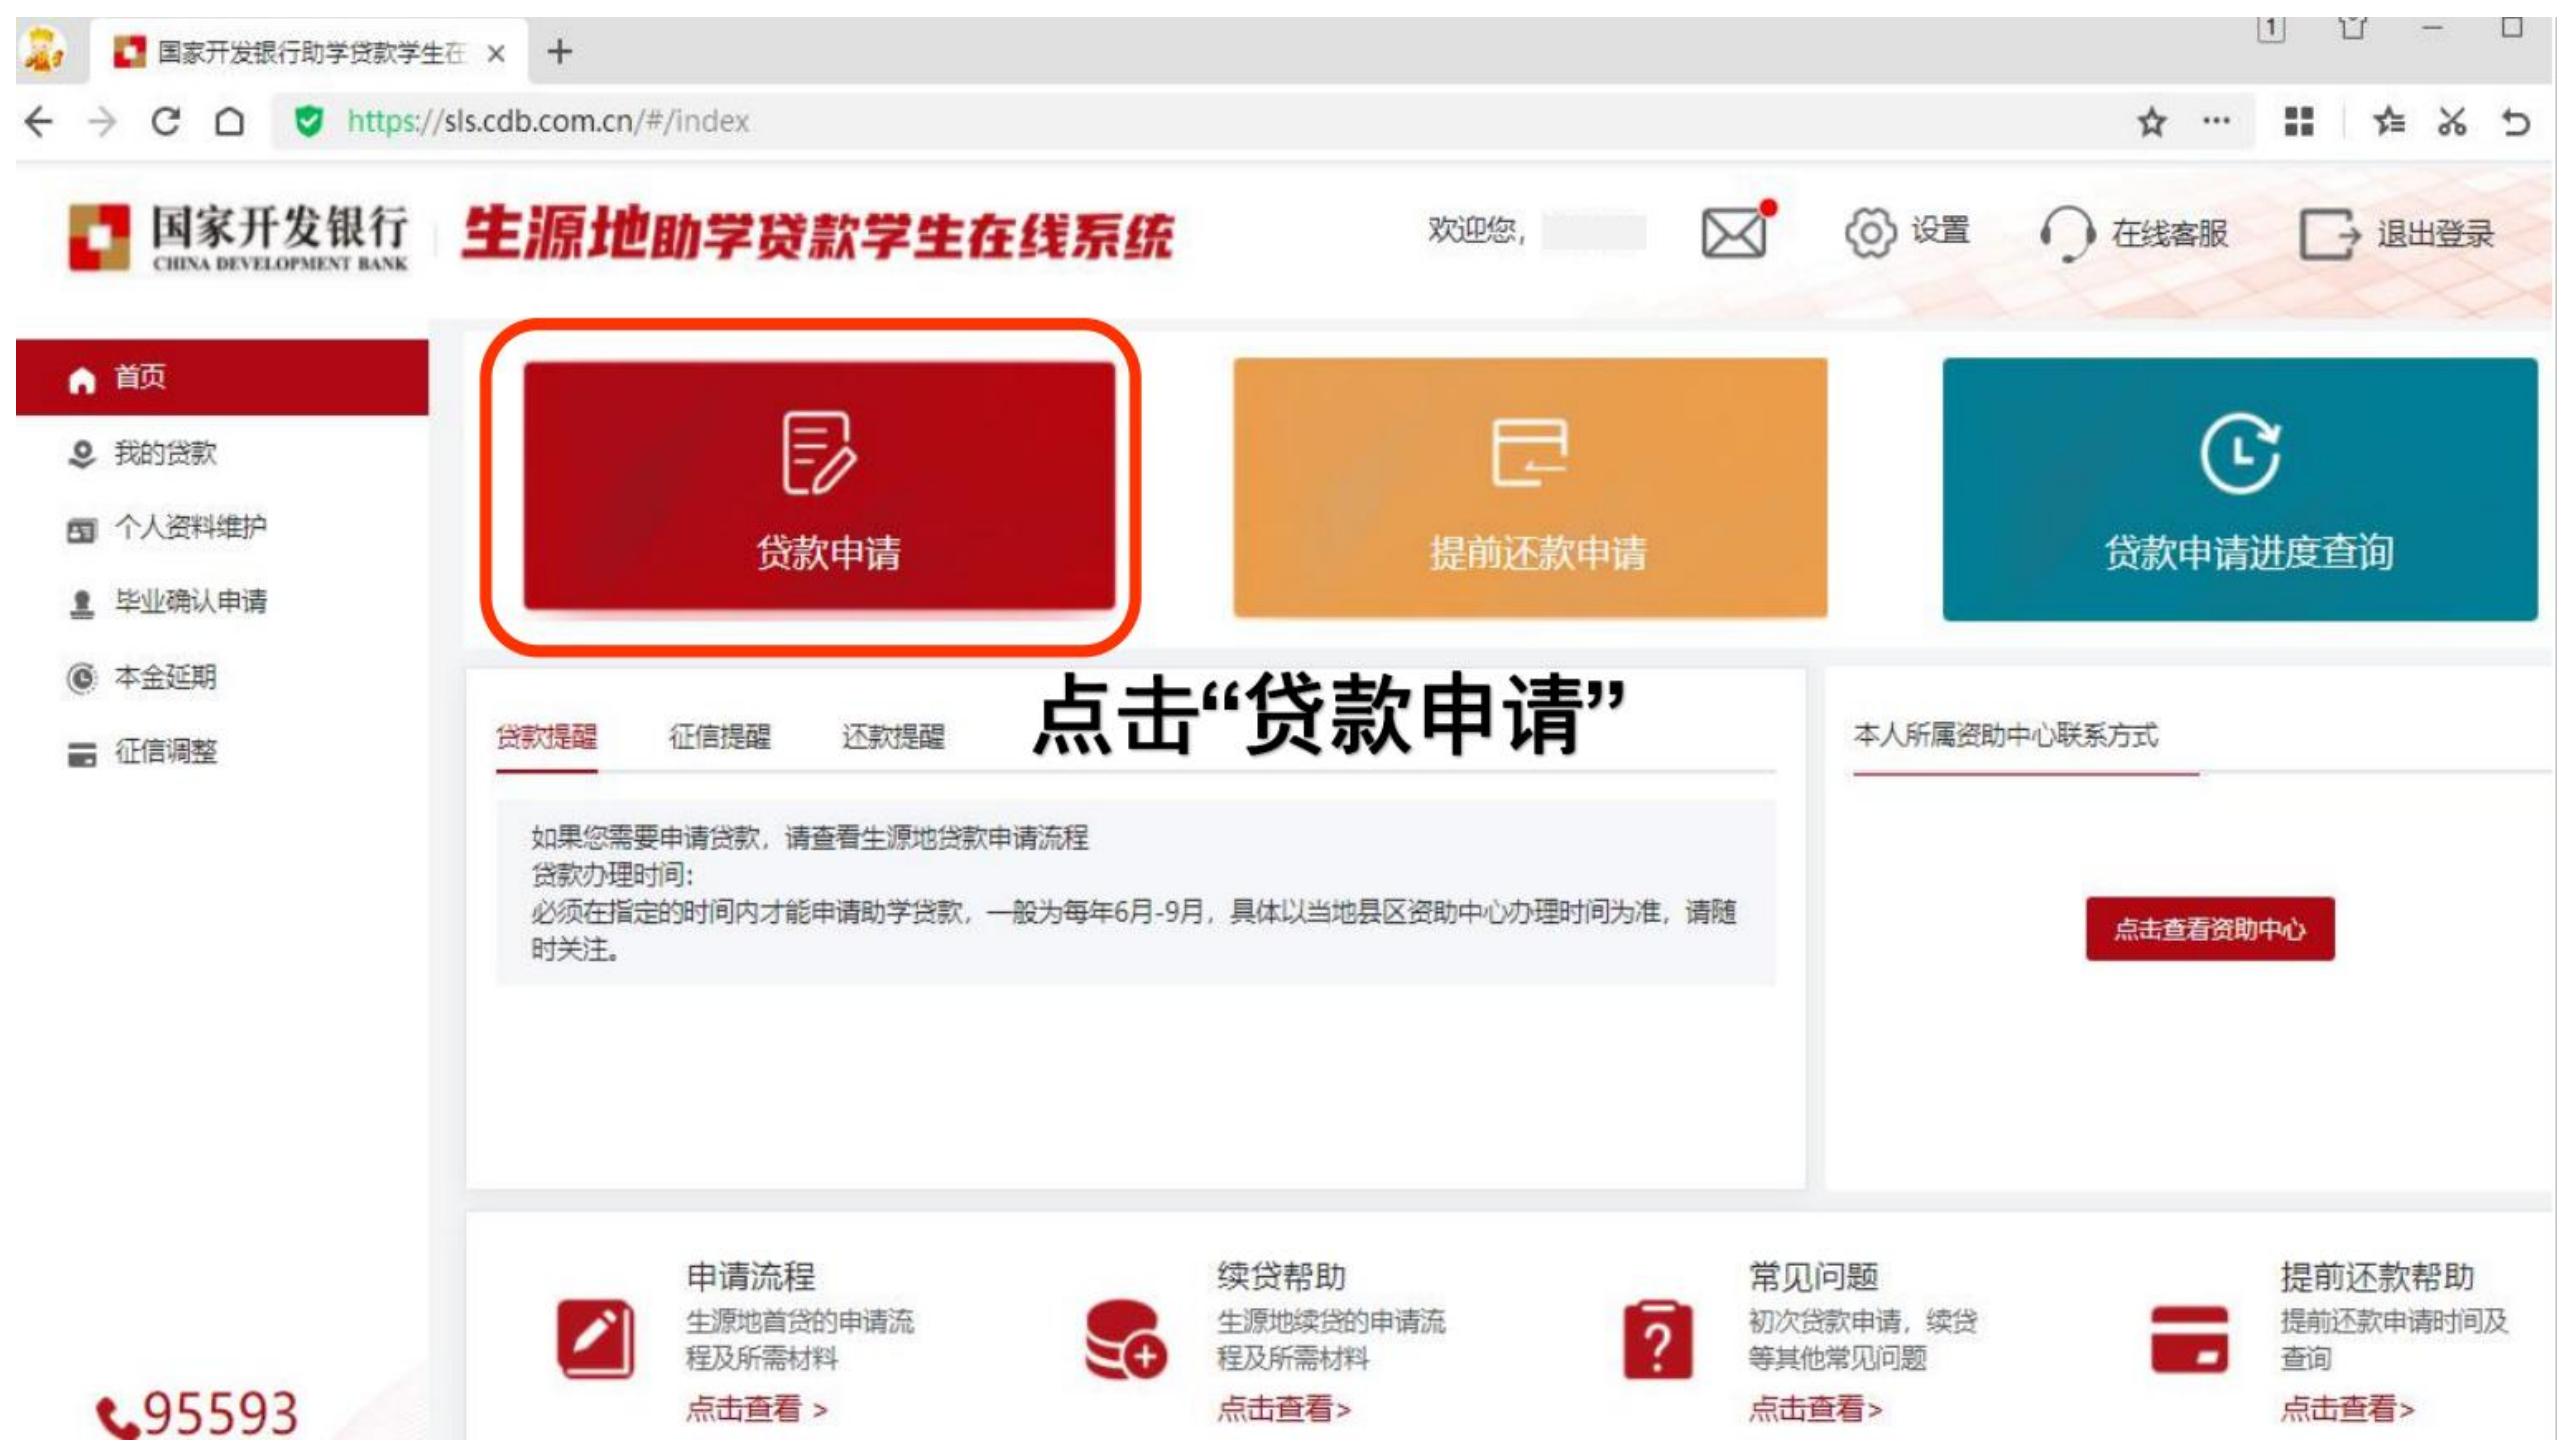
国家开发银行助学贷款学生在 ×
+
1
https://sls.cdb.com.cn/#/index
国家开发银行
CHINA DEVELOPMENT BANK
生源地助学贷款学生在线系统
欢迎您，
设置
在线客服
退出登录
首页
我的贷款
个人资料维护
毕业确认申请
本金延期
征信调整
贷款申请
提前还款申请
贷款申请进度查询
点击“贷款申请”
贷款提醒
征信提醒
还款提醒
如果您需要申请贷款，请查看生源地贷款申请流程
贷款办理时间:
必须在指定的时间内才能申请助学贷款，一般为每年6月-9月，具体以当地县区资助中心办理时间为准，请随时关注。
本人所属资助中心联系方式
点击查看资助中心
申请流程
生源地首贷的申请流程及所需材料
点击查看 >
续贷帮助
生源地续贷的申请流程及所需材料
点击查看>
常见问题
初次贷款申请，续贷等其他常见问题
点击查看>
提前还款帮助
提前还款申请时间及查询
点击查看>
95593